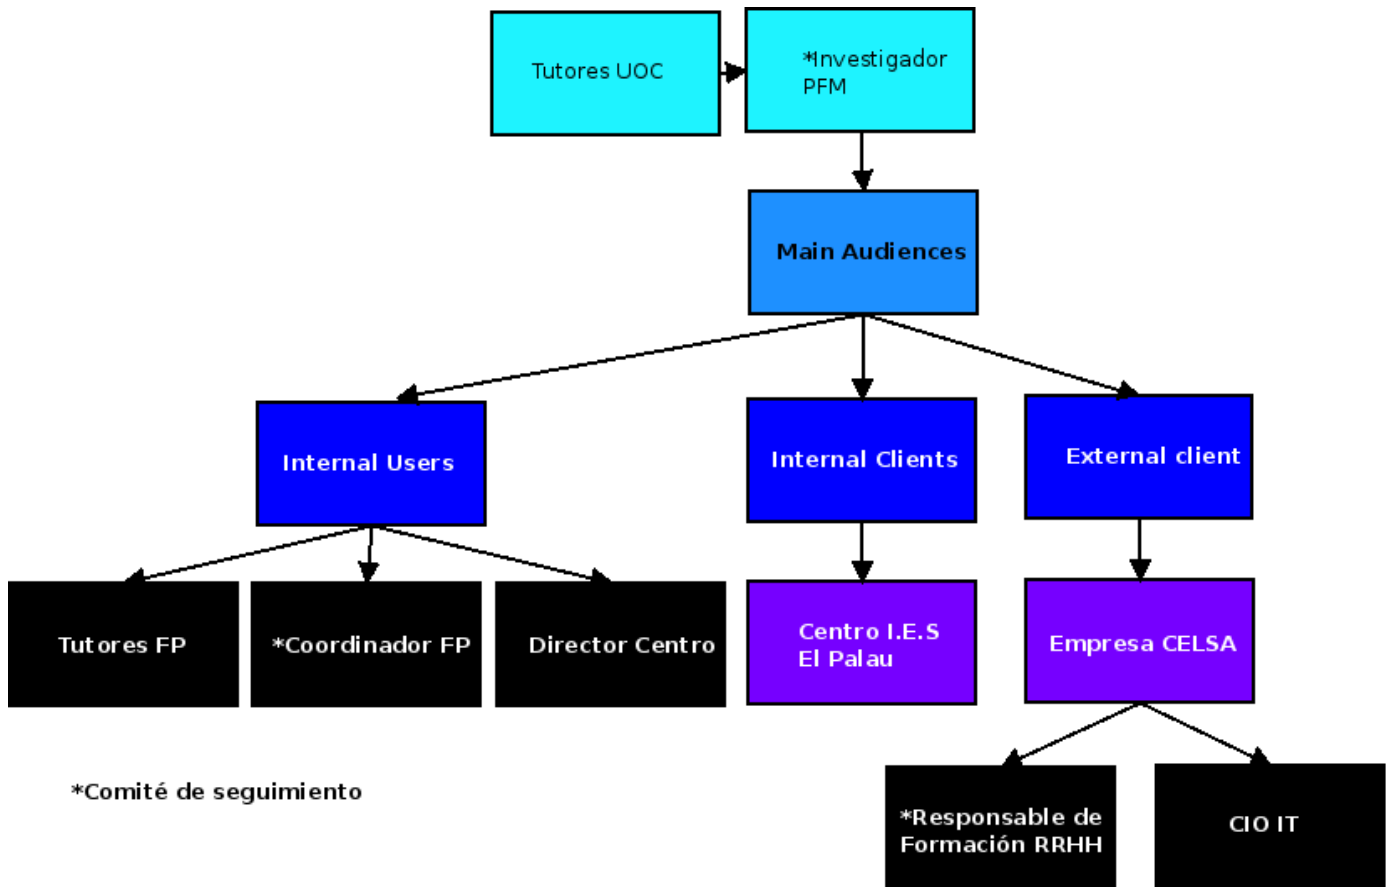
Tutores UOC

*Investigador PFM

Main Audiences

Internal Users

Internal Clients

External client

Tutores FP

*Coordinador FP

Director Centro

Centro I.E.S El Palau

Empresa CELSA

*Comité de seguimiento

*Responsable de Formación RRHH

CIO IT